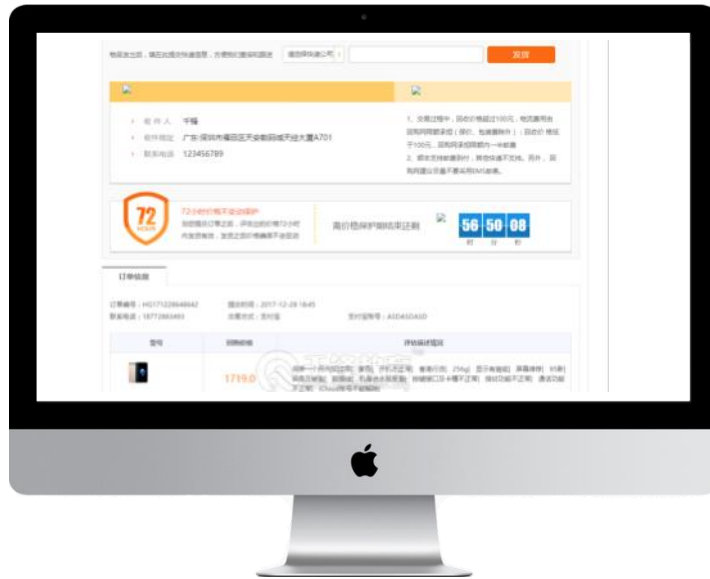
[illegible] 发货

收件人 千锤
收件地址 广东深圳市福田区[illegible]A701
联系电话 123456789

1、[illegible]
2、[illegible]

72 HOURS
72小时价格不变动保护
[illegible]

高价格保护倒计时 56 50 08
时 分 秒

订单信息

订单编号：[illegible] 提交时间：2017-12-28 18:45
联系电话：18772863493 交易方式：支付宝 支付宝账号：ASDASDASD

型号 回收价格 评估描述情况

1719.0 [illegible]